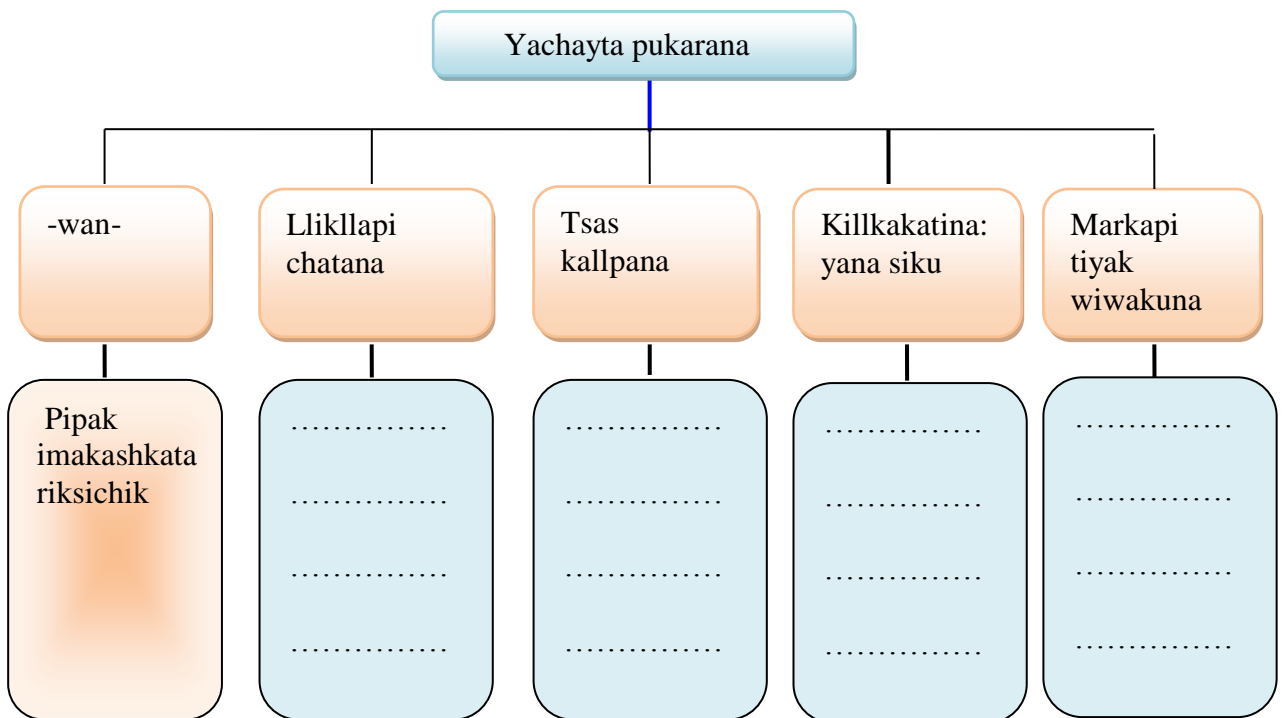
Yachayta pukarana

-wan-

Pipak imakashkata riksichik

Llikllapi chatana

……………
……………
……………
……………

Tsas kallpana

……………
……………
……………
……………

Killkakatina: yana siku

……………
……………
……………
……………

Markapi tiyak wiwakuna

……………
……………
……………
……………